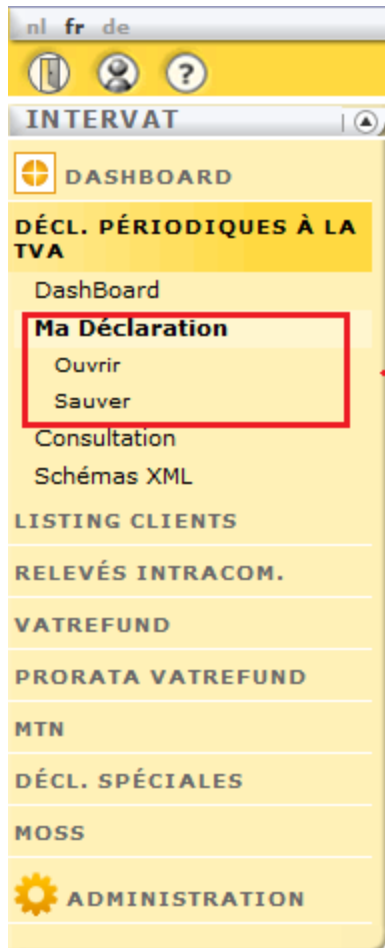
nl fr de

INTERVAT

DASHBOARD

DÉCL. PÉRIODIQUES À LA TVA

DashBoard

Ma Déclaration

Ouvrir

Sauver

Consultation

Schémas XML

LISTING CLIENTS

RELEVÉS INTRACOM.

VATREFUND

PRORATA VATREFUND

MTN

DÉCL. SPÉCIALES

MOSS

ADMINISTRATION